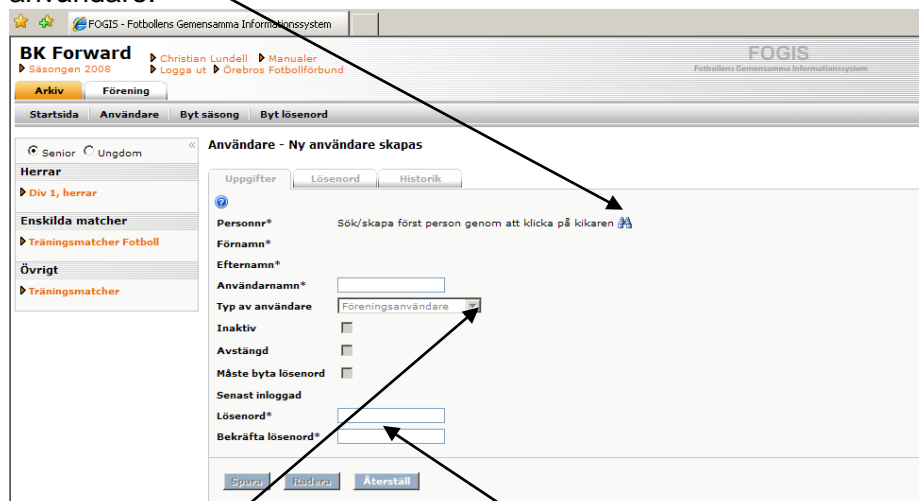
användare.

FOGIS - Fotbollens Gemensamma Informationssystem

BK Forward
Säsongen 2008
Christian Lundell
Manualer
Logga ut
Örebros Fotbollförbund

FOGIS
Fotbollens Gemensamma Informationssystem

Arkiv
Förening

Startsida
Användare
Byt säsong
Byt lösenord

Senior
Ungdom

Herrar
Div 1, herrar

Enskilda matcher
Träningsmatcher Fotboll

Övrigt
Träningsmatcher

Användare - Ny användare skapas

Uppgifter
Lösenord
Historik

Personnr*
Sök/skapa först person genom att klicka på kikaren
Förnamn*
Efternamn*
Användarnamn*
Typ av användare
Föreningsanvändare
Inaktiv
Avstängd
Måste byta lösenord
Senast inloggad
Lösenord*
Bekräfta lösenord*

Spara
Radera
Återställ